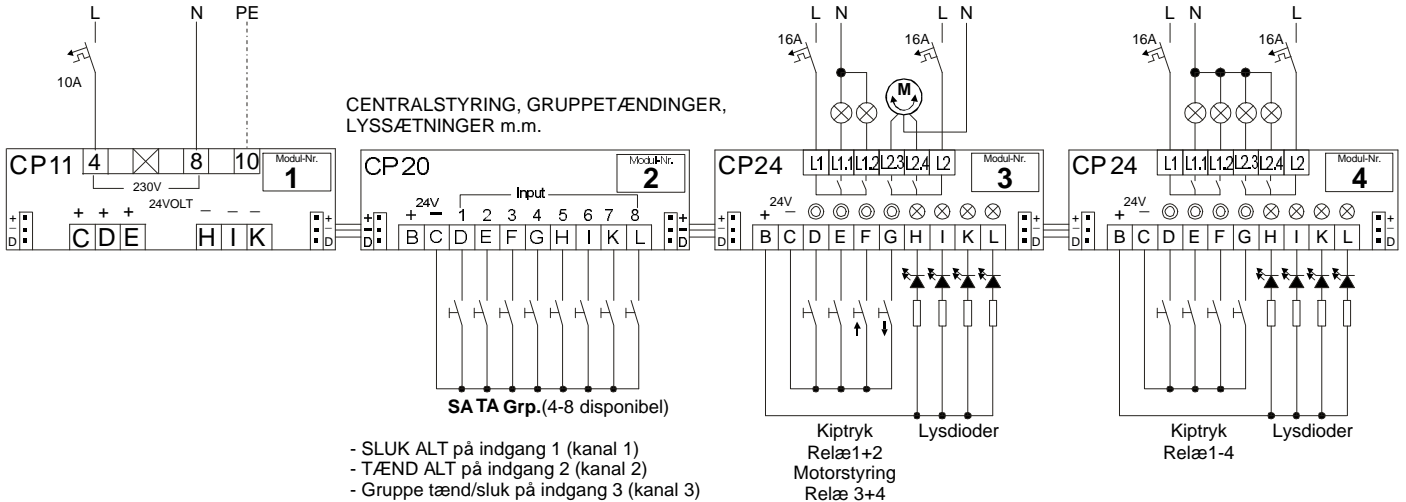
L N PE

10A

CP11 4 8 10 Modul-Nr. 1

230V

24VOLT

+ + + – – –

C D E H I K

+ D

CENTRALSTYRING, GRUPPETÆNDINGER, LYSSÆTNINGER m.m.

CP20 Modul-Nr. 2

24V

+ –

Input

1 2 3 4 5 6 7 8

B C D E F G H I K L

SA TA Grp.(4-8 disponibel)

- SLUK ALT på indgang 1 (kanal 1)
- TÆND ALT på indgang 2 (kanal 2)
- Gruppe tænd/sluk på indgang 3 (kanal 3)

L N L N

16A 16A

M

CP24 L1 L1.1 L1.2 L2.3 L2.4 L2 Modul-Nr. 3

24V

+ –

B C D E F G H I K L

Kiptryk Relæ1+2 Motorstyring Relæ 3+4

Lysdioder

L N L

16A 16A

CP24 L1 L1.1 L1.2 L2.3 L2.4 L2 Modul-Nr. 4

24V

+ –

B C D E F G H I K L

Kiptryk Relæ1-4

Lysdioder